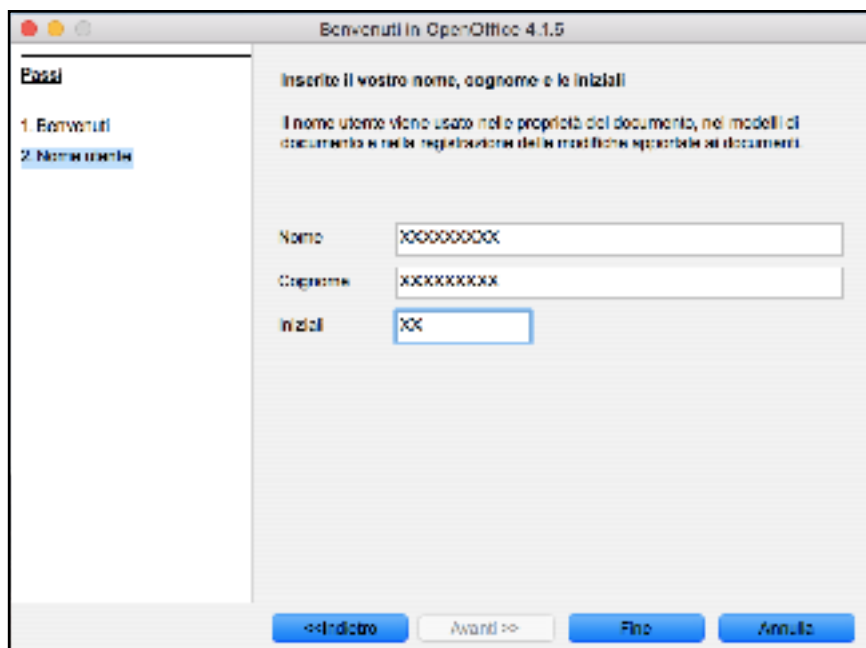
Benvenuti in OpenOffice 4.1.5

Passi

1. Benvenuti

2. Nome utente

Inserite il vostro nome, cognome e le iniziali

Il nome utente viene usato nelle proprietà del documento, nei modelli di documento e nella registrazione delle modifiche apportate ai documenti.

Nome XXXXXXXXX

Cognome XXXXXXXXX

Iniziali XX

<< Indietro

Avanti >>

Fine

Annulla